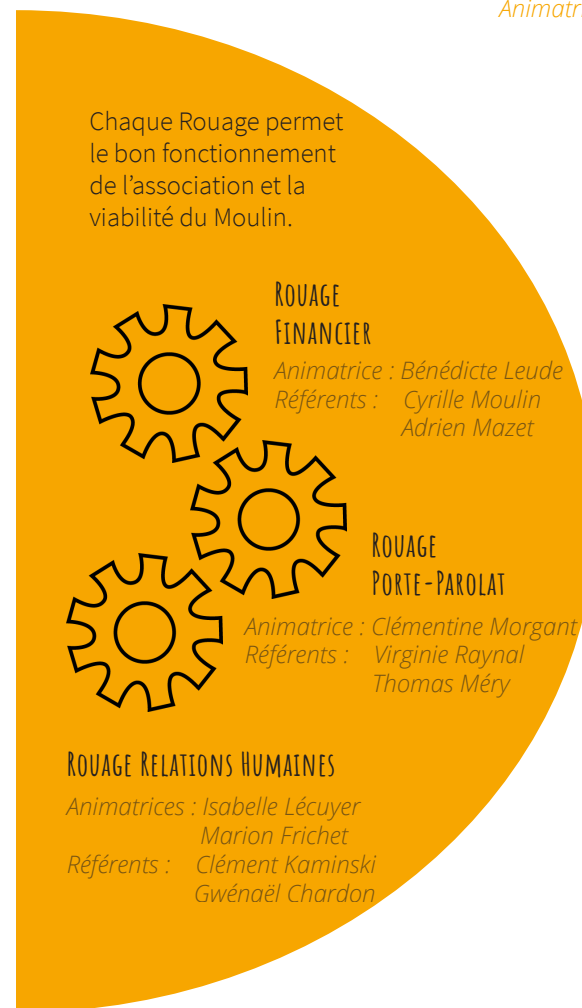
Animatr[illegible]

Chaque Rouage permet le bon fonctionnement de l'association et la viabilité du Moulin.

Rouage Financier
Animatrice : Bénédicte Leude
Référents : Cyrille Moulin
Adrien Mazet

Rouage Porte-Parolat
Animatrice : Clémentine Morgant
Référents : Virginie Raynal
Thomas Méry

Rouage Relations Humaines
Animatrices : Isabelle Lécuyer
Marion Frichet
Référents : Clément Kaminski
Gwénaël Chardon